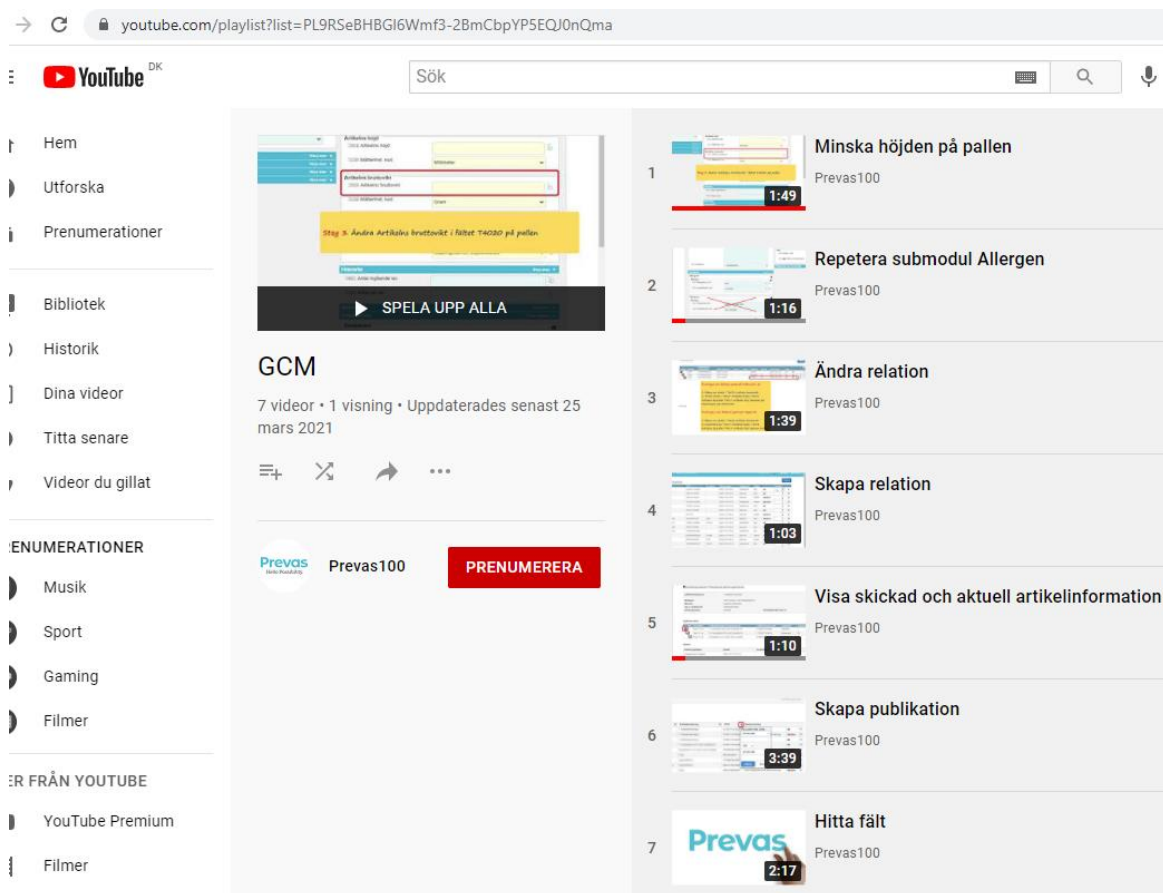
youtube.com/playlist?list=PL9RSeBHBGI6Wmf3-2BmCbpYP5EQJ0nQma

YouTube DK

Sök

Hem
Utforska
Prenumerationer

Bibliotek
Historik
Dina videor
Titta senare
Videor du gillat

ENUMERATIONER
Musik
Sport
Gaming
Filmer

ER FRÅN YOUTUBE
YouTube Premium
Filmer

Steg 3. Ändra Artikelns bruttovikt i fältet T4020 på pallen

SPELA UPP ALLA

GCM

7 videor • 1 visning • Uppdaterades senast 25 mars 2021

Prevas
Prevas100
PRENUMERERA

1
1:49
Minska höjden på pallen
Prevas100

2
1:16
Repetera submodul Allergen
Prevas100

3
1:39
Ändra relation
Prevas100

4
1:03
Skapa relation
Prevas100

5
1:10
Visa skickad och aktuell artikelinformation
Prevas100

6
3:39
Skapa publikation
Prevas100

7
Prevas
2:17
Hitta fält
Prevas100